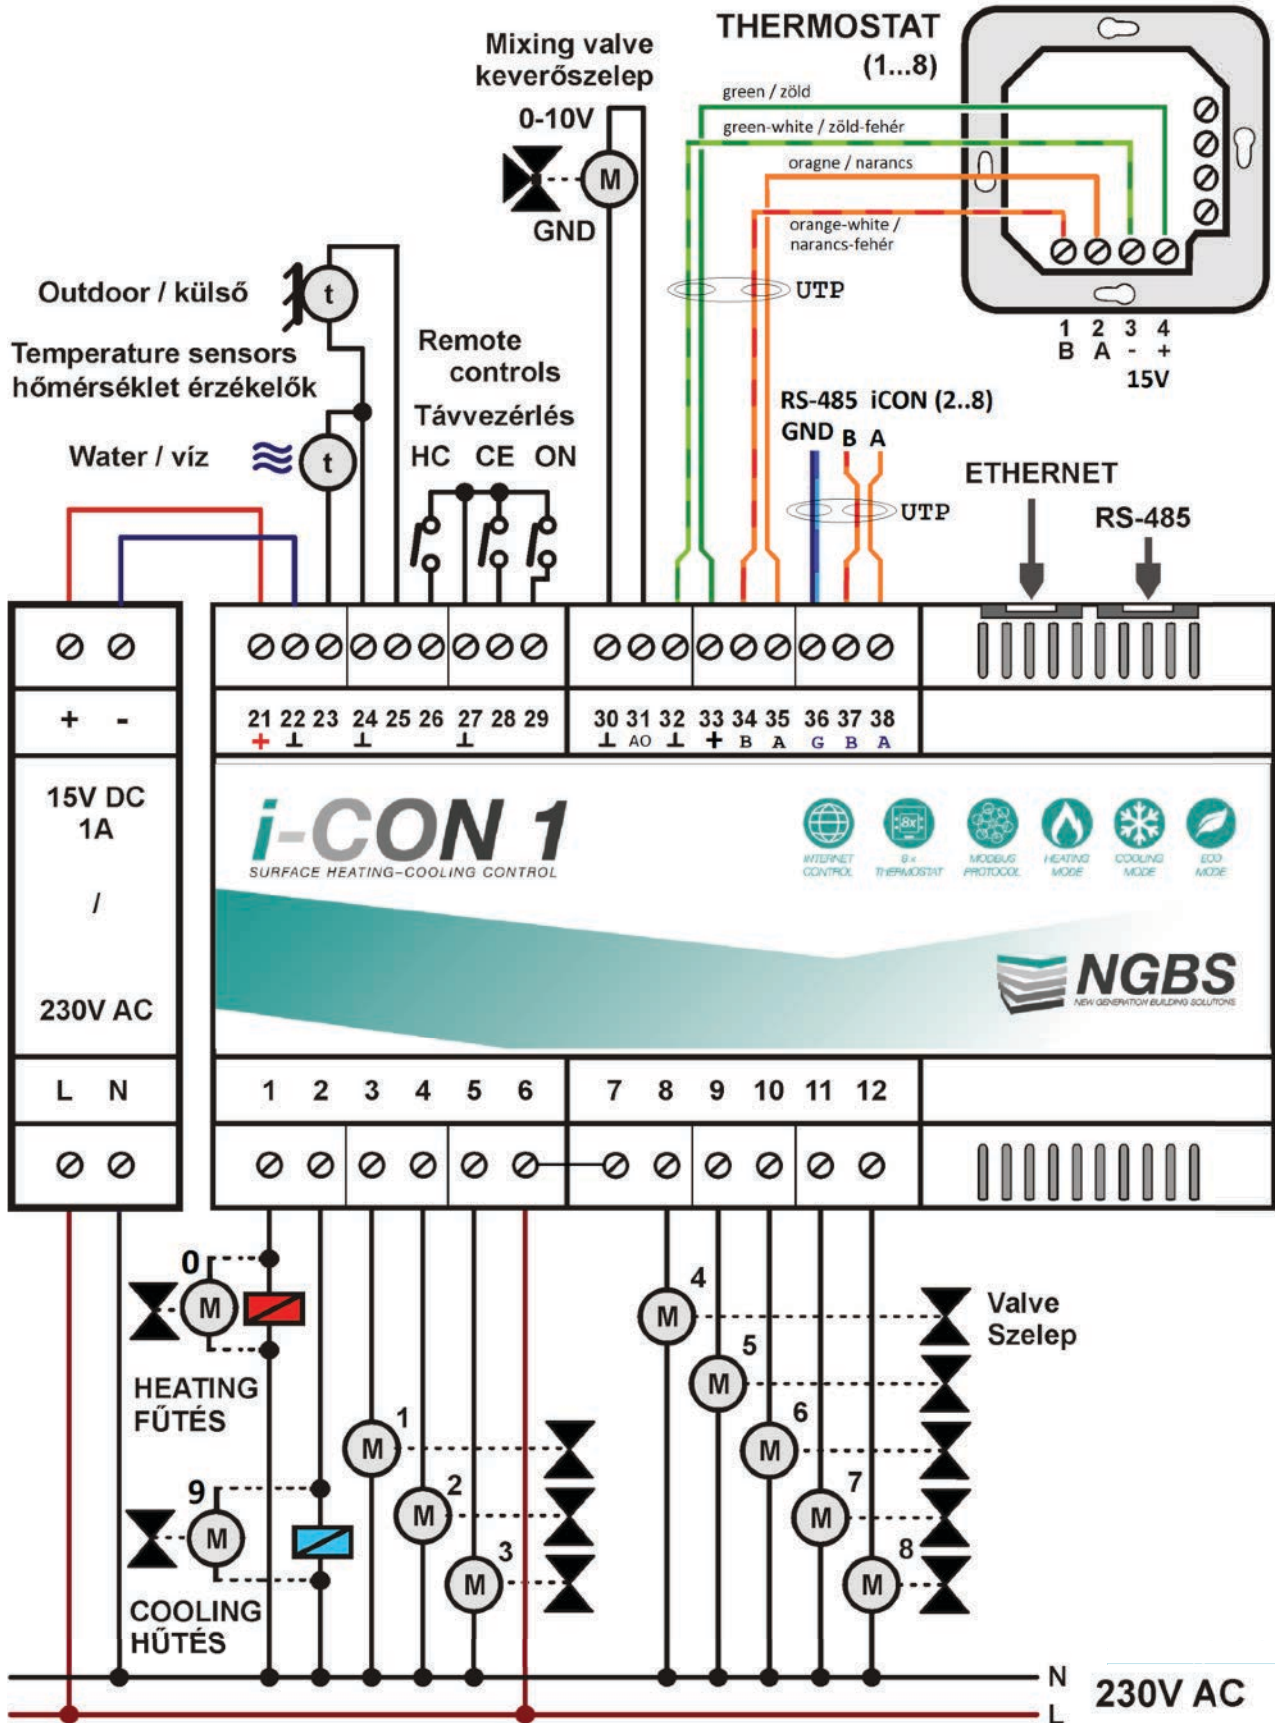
Mixing valve
keverőszelep

0-10V

M

GND

THERMOSTAT
(1...8)

green / zöld
green-white / zöld-fehér
oragne / narancs
orange-white / narancs-fehér

UTP

1 2 3 4
B A - +
15V

Outdoor / külső

t

Temperature sensors
hőmérséklet érzékelők

Water / víz

t

Remote controls
Távvezérlés
HC CE ON

RS-485 iCON (2..8)
GND B A

UTP

ETHERNET

RS-485

+ -

15V DC
1A
/
230V AC

L N

21 22 23 24 25 26 27 28 29
+ ⊥ ⊥ ⊥

30 31 32 33 34 35 36 37 38
⊥ AO ⊥ + B A G B A

i-CON 1
SURFACE HEATING-COOLING CONTROL

INTERNET CONTROL
8x THERMOSTAT
MODBUS PROTOCOL
HEATING MODE
COOLING MODE
ECO MODE

NGBS
NEW GENERATION BUILDING SOLUTIONS

1 2 3 4 5 6 7 8 9 10 11 12

0
M
HEATING
FŰTÉS

M 1
M 2
M 3

9
M
COOLING
HŰTÉS

M 4
M 5
M 6
M 7
M 8

Valve
Szelep

N
L
230V AC